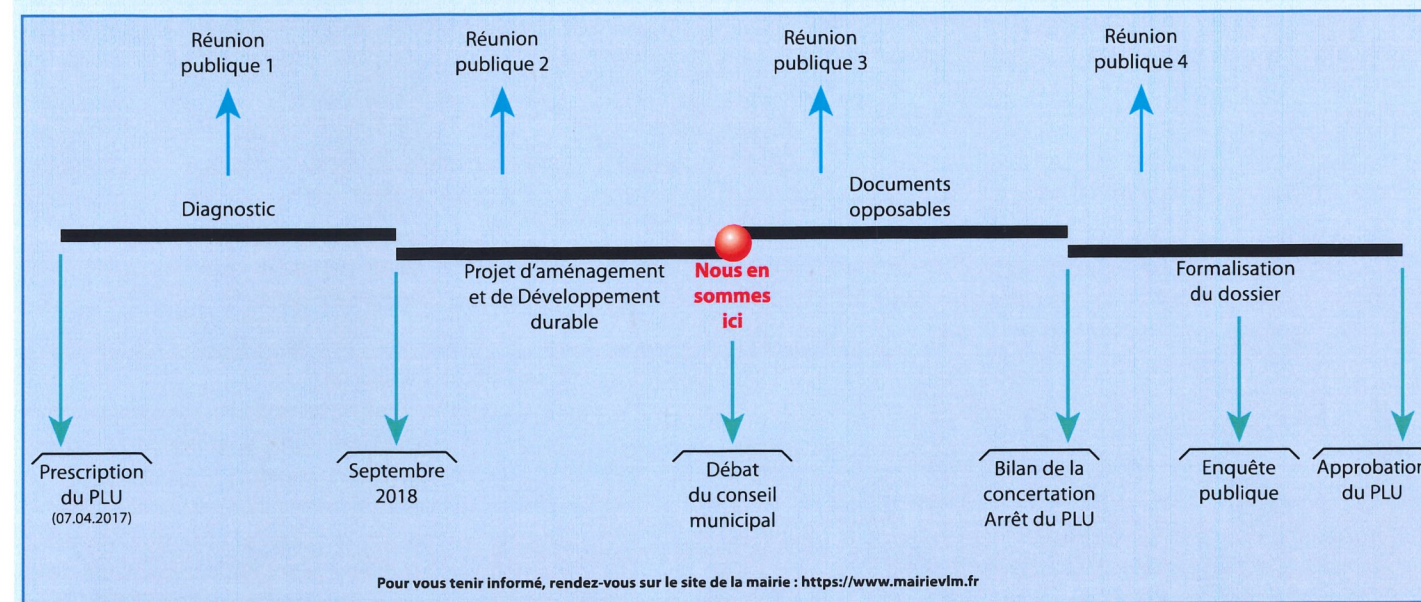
Réunion publique 1

Réunion publique 2

Réunion publique 3

Réunion publique 4

Diagnostic

Documents opposables

Projet d'aménagement et de Développement durable

Nous en sommes ici

Formalisation du dossier

Prescription du PLU (07.04.2017)

Septembre 2018

Débat du conseil municipal

Bilan de la concertation Arrêt du PLU

Enquête publique

Approbation du PLU

Pour vous tenir informé, rendez-vous sur le site de la mairie : https://www.mairievlm.fr